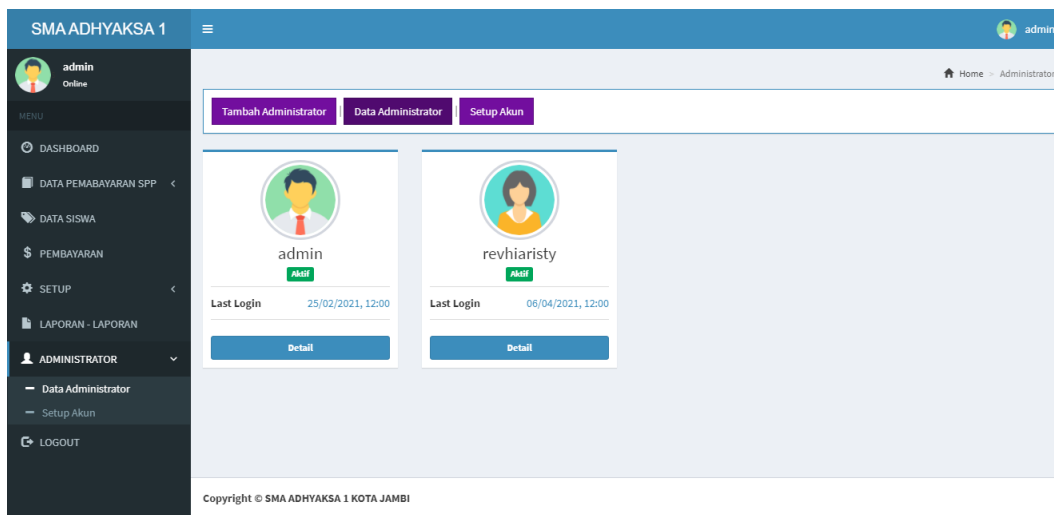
SMA ADHYAKSA 1
≡
admin

admin
Online

MENU
DASHBOARD
DATA PEMABAYARAN SPP <
DATA SISWA
$ PEMBAYARAN
SETUP <
LAPORAN - LAPORAN
ADMINISTRATOR
— Data Administrator
— Setup Akun
LOGOUT

Home > Administrator

Tambah Administrator | Data Administrator | Setup Akun

admin
Aktif
Last Login 25/02/2021, 12:00
Detail

revhiaristy
Aktif
Last Login 06/04/2021, 12:00
Detail

Copyright © SMA ADHYAKSA 1 KOTA JAMBI